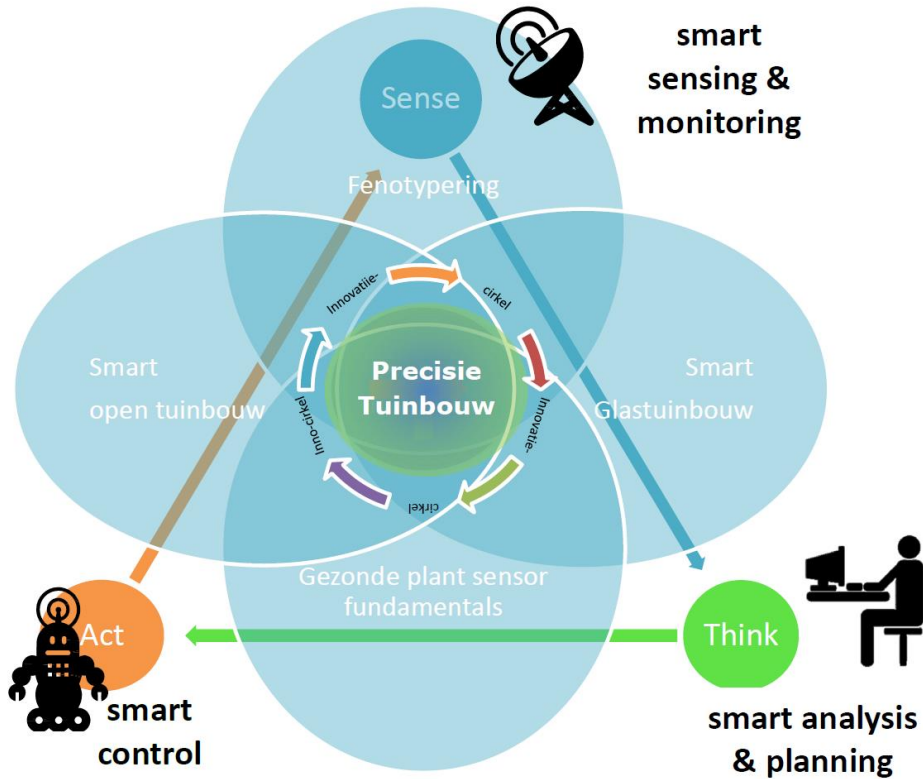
smart sensing & monitoring

Sense

Fenotypering

Innovatie-cirkel

Innovatie-cirkel

Inno-cirkel

Smart open tuinbouw

Precisie Tuinbouw

Smart Glastuinbouw

Gezonde plant sensor fundamentals

Act

smart control

Think

smart analysis & planning